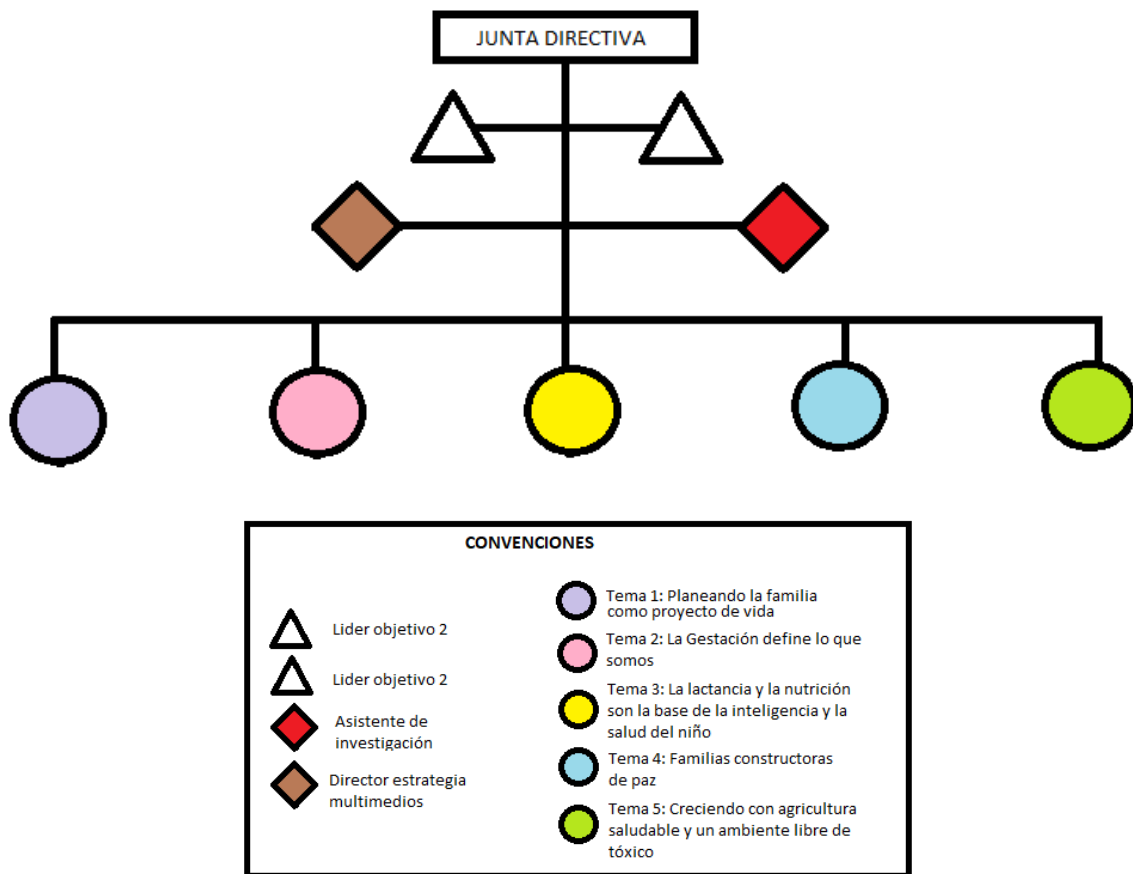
JUNTA DIRECTIVA

CONVENCIONES

Lider objetivo 2

Lider objetivo 2

Asistente de investigación

Director estrategia multimedios

Tema 1: Planeando la familia como proyecto de vida

Tema 2: La Gestación define lo que somos

Tema 3: La lactancia y la nutrición son la base de la inteligencia y la salud del niño

Tema 4: Familias constructoras de paz

Tema 5: Creciendo con agricultura saludable y un ambiente libre de tóxico